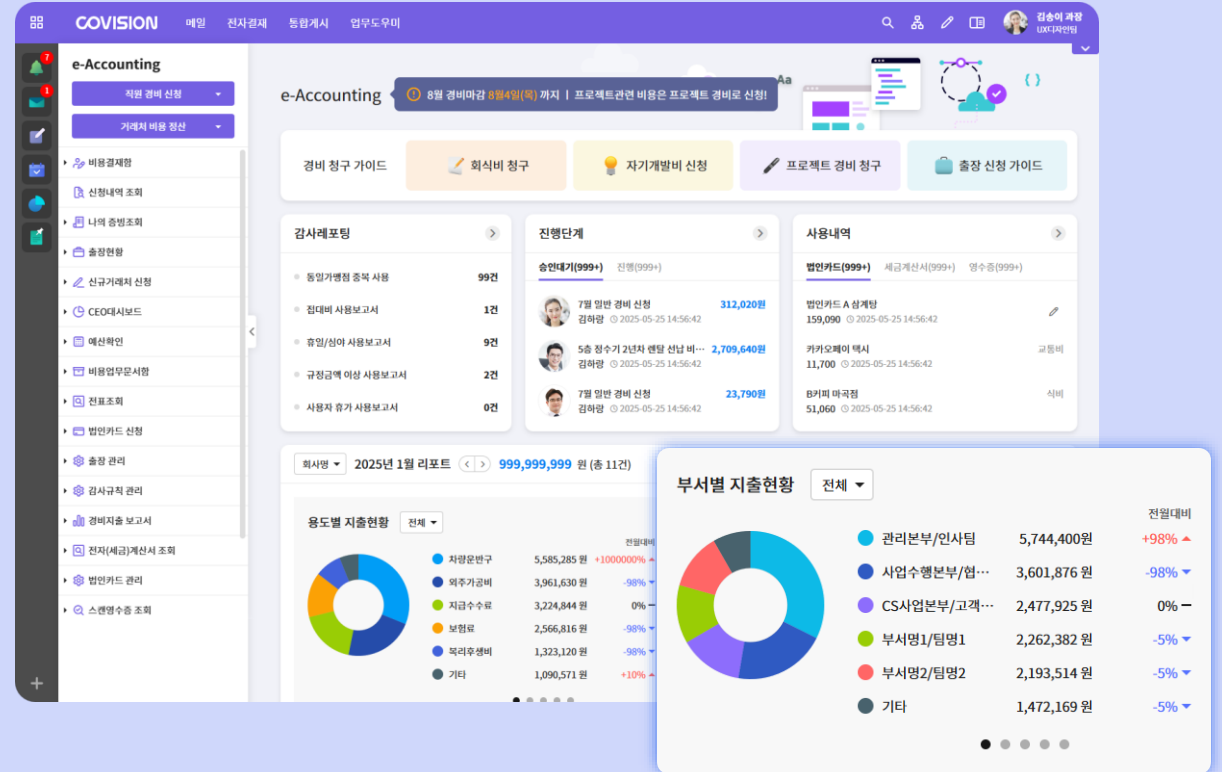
COVISION 메일 전자결재 통합게시 업무도우미

김송이 과장
UX디자인팀

7
1

e-Accounting
직원 경비 신청
거래처 비용 정산

비용결재함
신청내역 조회
나의 증빙조회
출장현황
신규거래처 신청
CEO대시보드
예산확인
비용업무문서함
전표조회
법인카드 신청
출장 관리
감사규칙 관리
경비지출 보고서
전자(세금)계산서 조회
법인카드 관리
스캔영수증 조회

e-Accounting
8월 경비마감 8월4일(목) 까지 | 프로젝트관련 비용은 프로젝트 경비로 신청!

Aa

경비 청구 가이드
회식비 청구
자기개발비 신청
프로젝트 경비 청구
출장 신청 가이드

감사레포팅
동일가맹점 중복 사용 99건
접대비 사용보고서 1건
휴일/심야 사용보고서 9건
규정금액 이상 사용보고서 2건
사용자 휴가 사용보고서 0건

진행단계
승인대기(999+) 진행(999+)
7월 일반 경비 신청 312,020원
김하랑 2025-05-25 14:56:42
5층 정수기 2년차 렌탈 선납 비… 2,709,640원
김하랑 2025-05-25 14:56:42
7월 일반 경비 신청 23,790원
김하랑 2025-05-25 14:56:42

사용내역
법인카드(999+) 세금계산서(999+) 영수증(999+)
법인카드 A 삼계탕
159,090 2025-05-25 14:56:42
카카오페이 택시 교통비
11,700 2025-05-25 14:56:42
B커피 마곡점 식비
51,060 2025-05-25 14:56:42

회사명 2025년 1월 리포트 999,999,999 원 (총 11건)

용도별 지출현황 전체
전월대비
차량운반구 5,585,285 원 +1000000%
외주가공비 3,961,630 원 -98%
지급수수료 3,224,844 원 0%
보험료 2,566,816 원 -98%
복리후생비 1,323,120 원 -98%
기타 1,090,571 원 +10%

부서별 지출현황 전체
전월대비
관리본부/인사팀 5,744,400원 +98%
사업수행본부/협… 3,601,876 원 -98%
CS사업본부/고객… 2,477,925 원 0%
부서명1/팀명1 2,262,382 원 -5%
부서명2/팀명2 2,193,514 원 -5%
기타 1,472,169 원 -5%